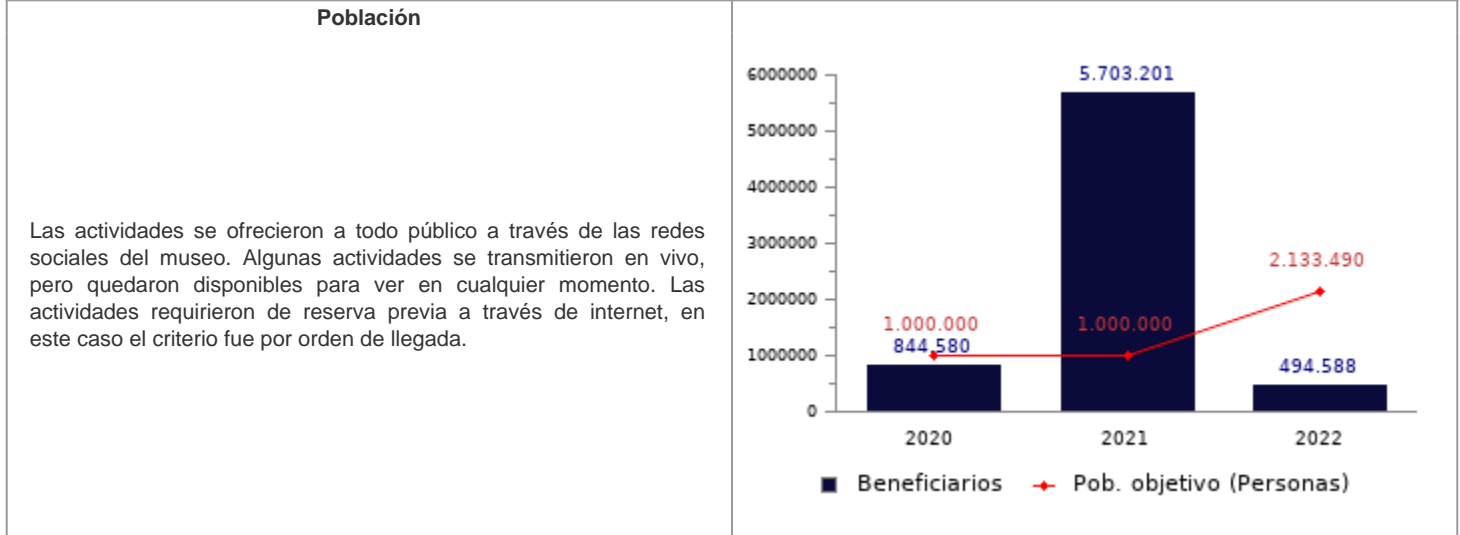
Población

Las actividades se ofrecieron a todo público a través de las redes sociales del museo. Algunas actividades se transmitieron en vivo, pero quedaron disponibles para ver en cualquier momento. Las actividades requirieron de reserva previa a través de internet, en este caso el criterio fue por orden de llegada.

6000000
5000000
4000000
3000000
2000000
1000000
0

5.703.201
2.133.490
1.000.000
844.580
1.000.000
494.588

2020
2021
2022

Beneficiarios
Pob. objetivo (Personas)